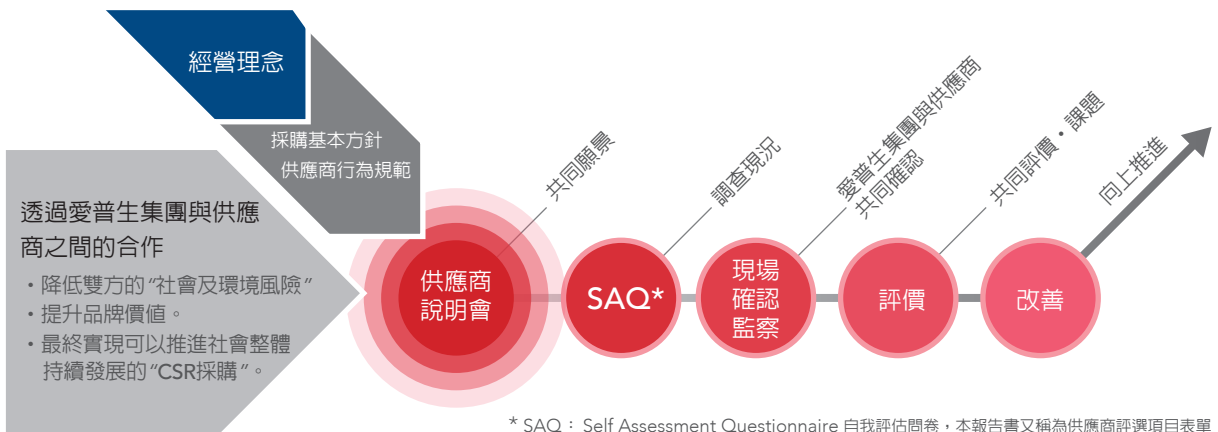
經營理念

採購基本方針
供應商行為規範

透過愛普生集團與供應商之間的合作
・降低雙方的"社會及環境風險"
・提升品牌價值。
・最終實現可以推進社會整體持續發展的"CSR採購"。

共同願景
調查現況
愛普生集團與供應商共同確認
共同評價・課題
向上推進

供應商說明會
SAQ*
現場確認監察
評價
改善

* SAQ： Self Assessment Questionnaire 自我評估問卷，本報告書又稱為供應商評選項目表單